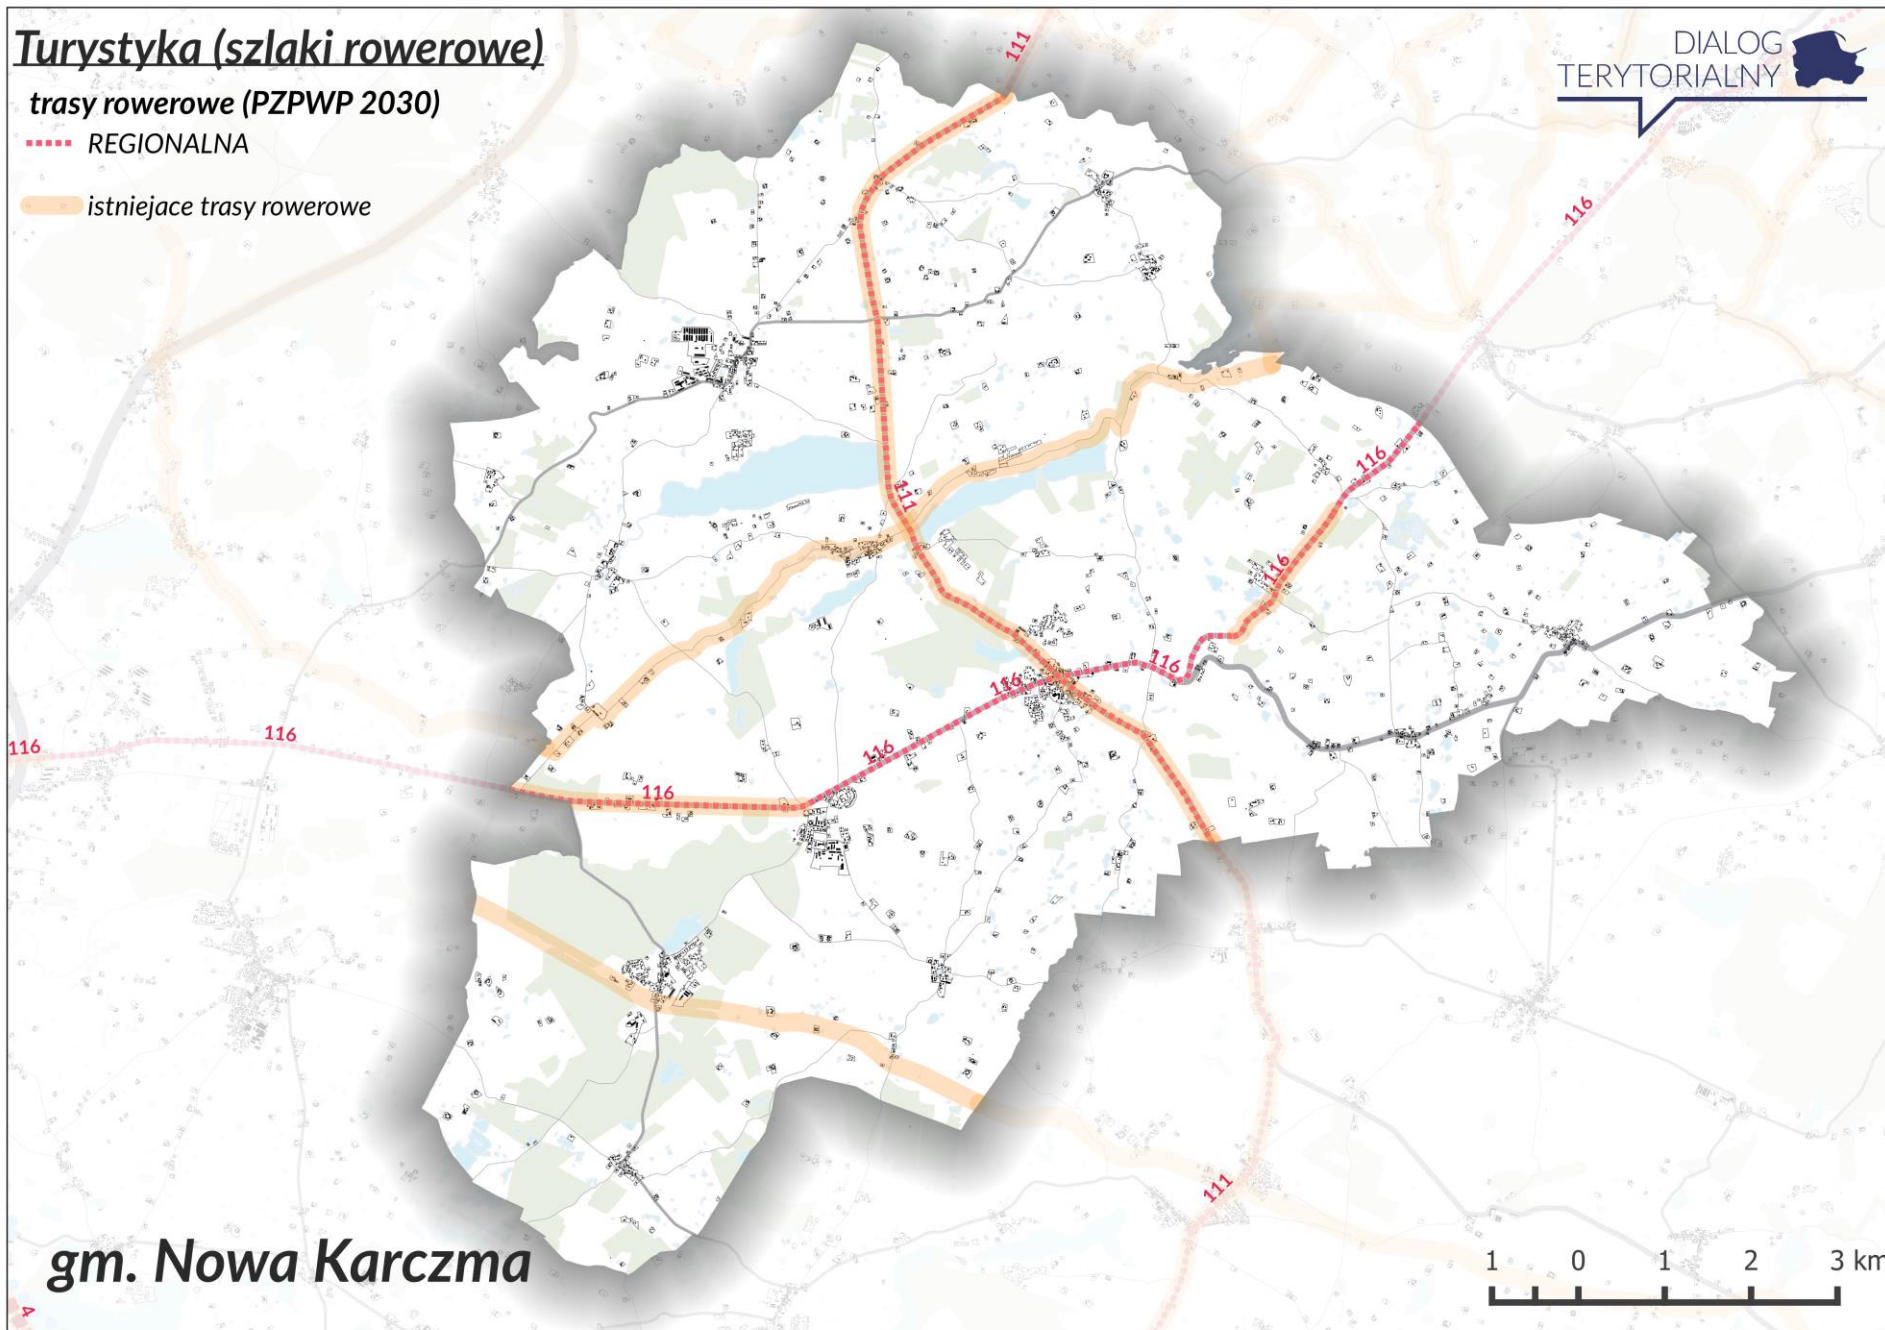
Turystyka (szlaki rowerowe)

trasy rowerowe (PZPWP 2030)

REGIONALNA

istniejace trasy rowerowe

DIALOG TERYTORIALNY

111

116

111

116

116

116

116

116

116

116

116

111

gm. Nowa Karczma

1 0 1 2 3 km